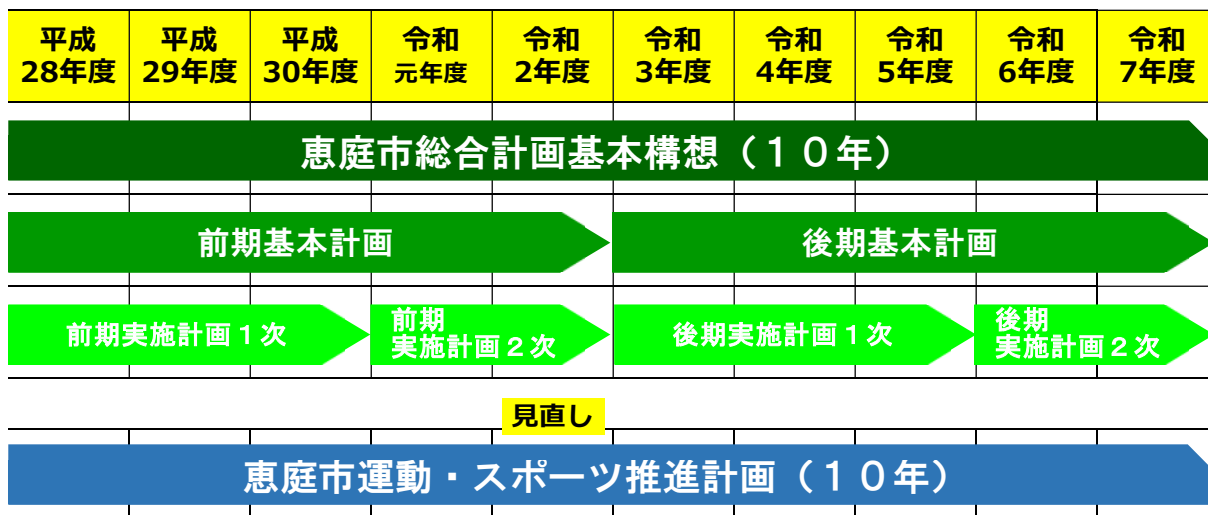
| 平成28年度 | 平成29年度 | 平成30年度 | 令和元年度 | 令和2年度 | 令和3年度 | 令和4年度 | 令和5年度 | 令和6年度 | 令和7年度 |
|---|---|---|---|---|---|---|---|---|---|

恵庭市総合計画基本構想（１０年）

前期基本計画

後期基本計画

前期実施計画１次

前期 実施計画２次

後期実施計画１次

後期 実施計画２次

見直し

恵庭市運動・スポーツ推進計画（１０年）